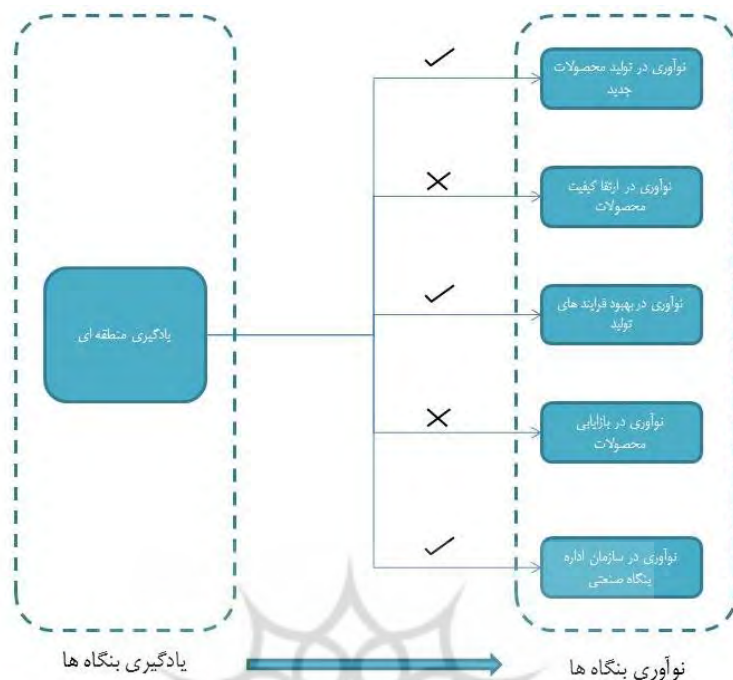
یادگیری منطقه ای

نوآوری در تولید محصولات جدید

نوآوری در ارتقا کیفیت محصولات

نوآوری در بهبود فرایند های تولید

نوآوری در بازاریابی محصولات

نوآوری در سازمان اداره بنگاه صنعتی

یادگیری بنگاه ها

نوآوری بنگاه ها